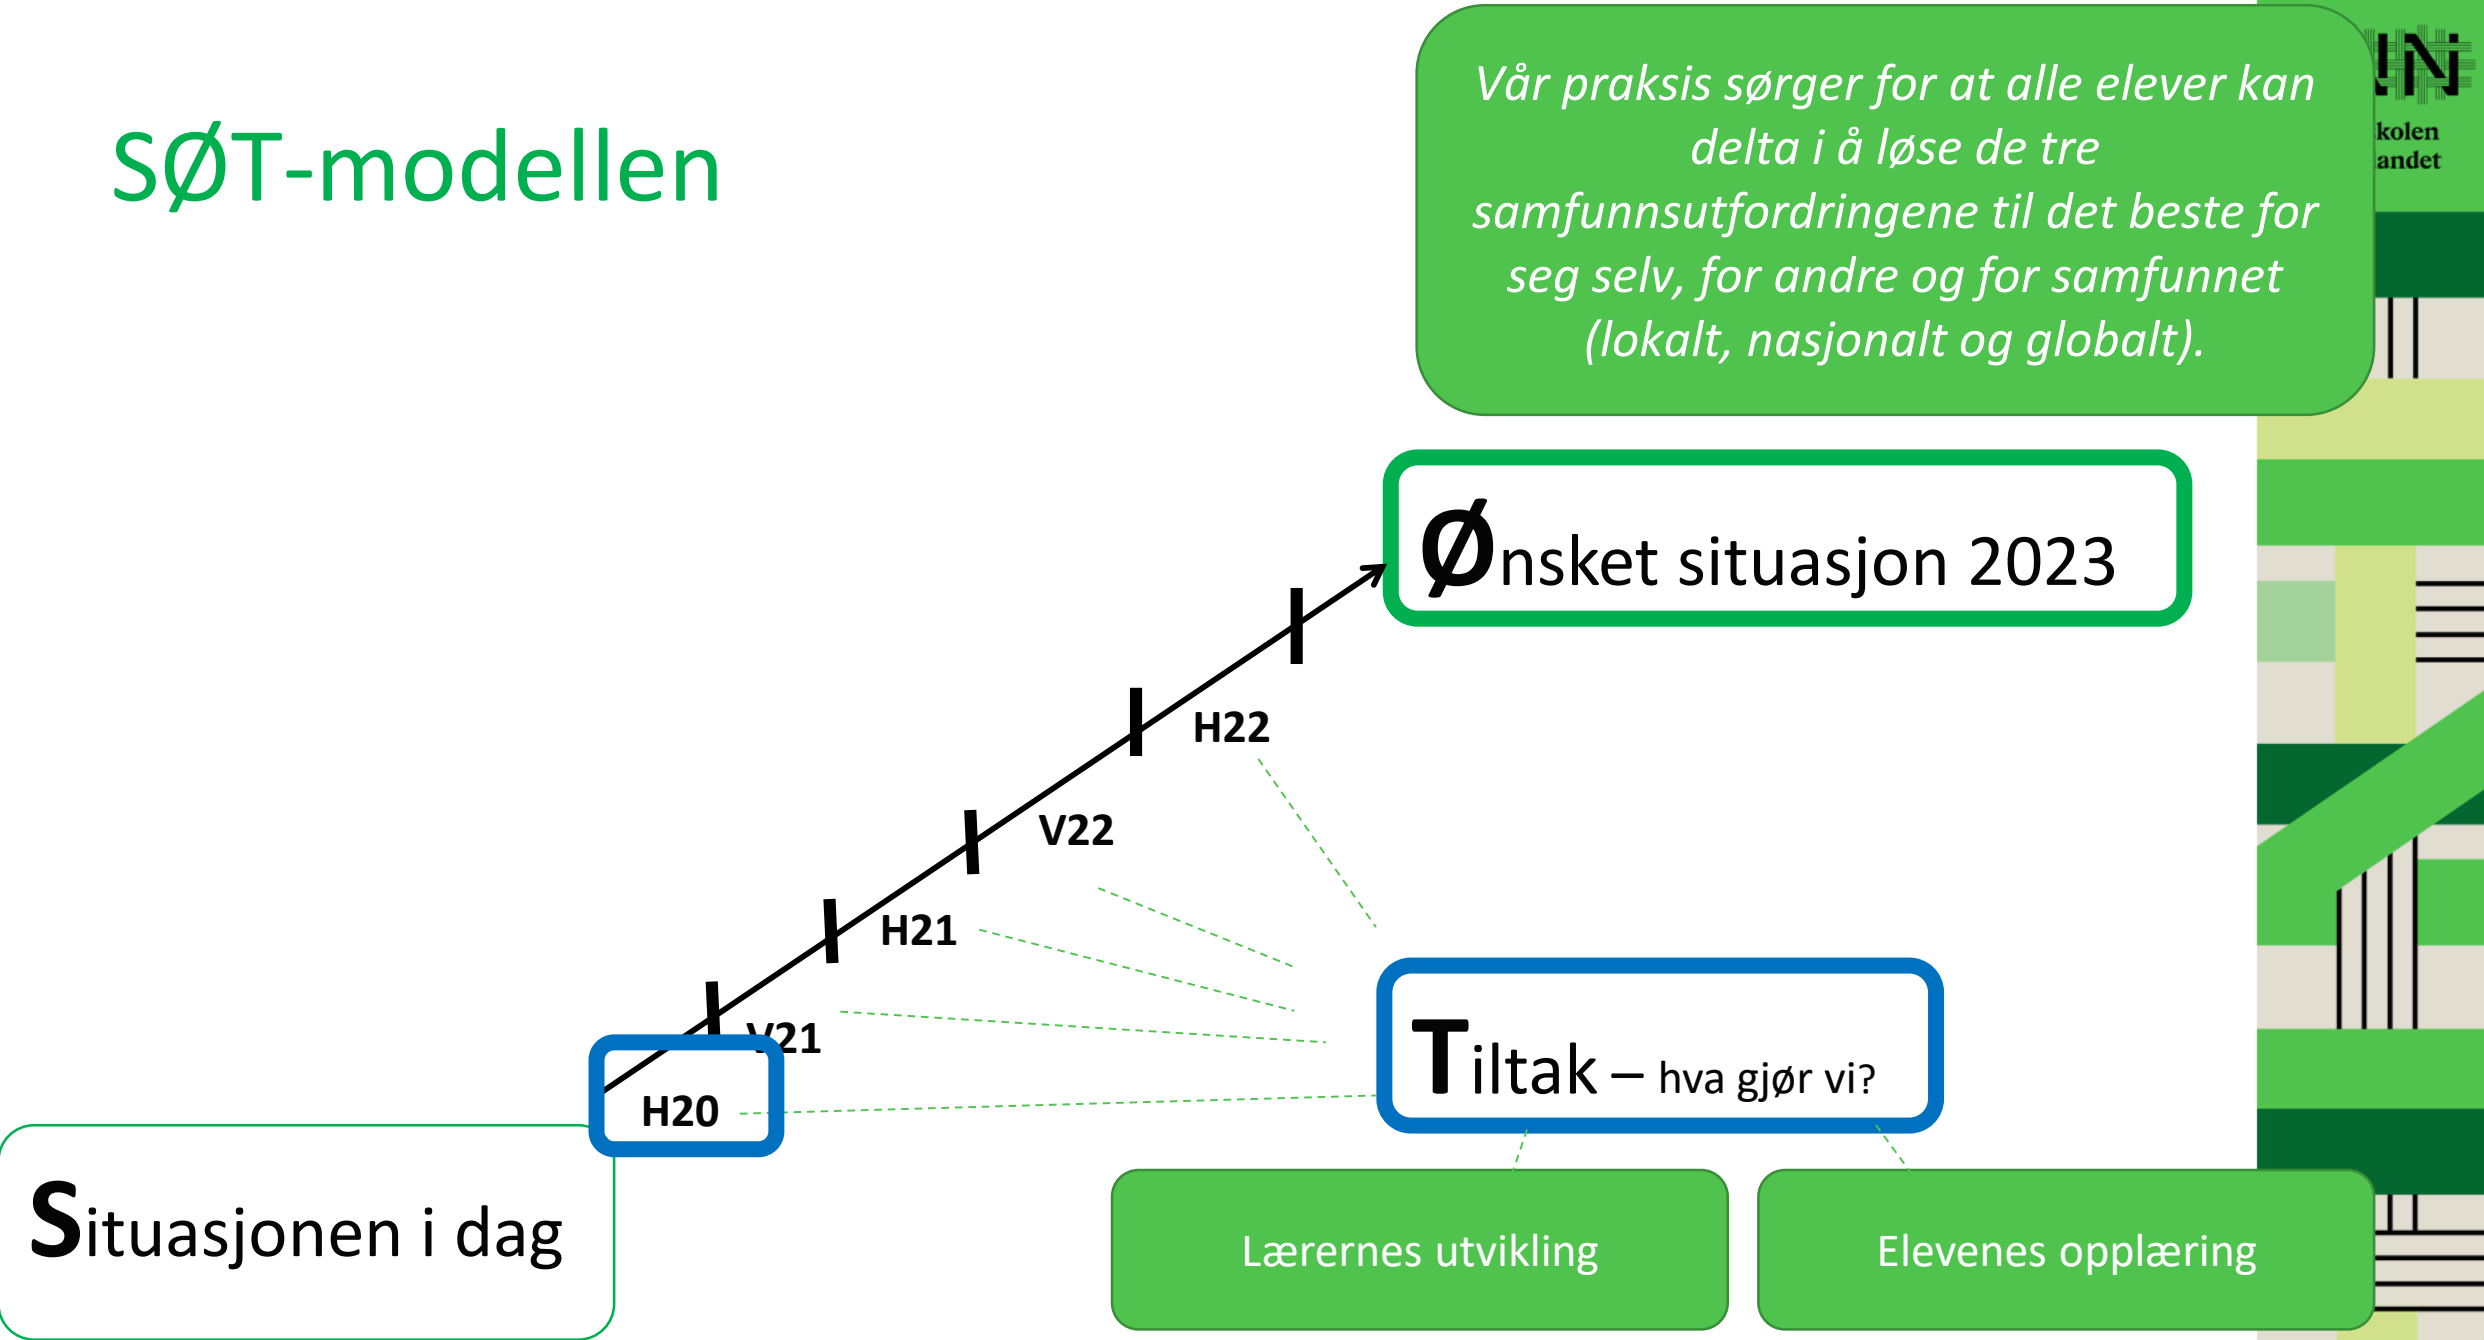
SØT-modellen

Vår praksis sørger for at alle elever kan delta i å løse de tre samfunnsutfordringene til det beste for seg selv, for andre og for samfunnet (lokalt, nasjonalt og globalt).

kolen
andet

Ønsket situasjon 2023

H22

V22

H21

V21

H20

Tiltak – hva gjør vi?

Situasjonen i dag

Lærernes utvikling

Elevenes opplæring